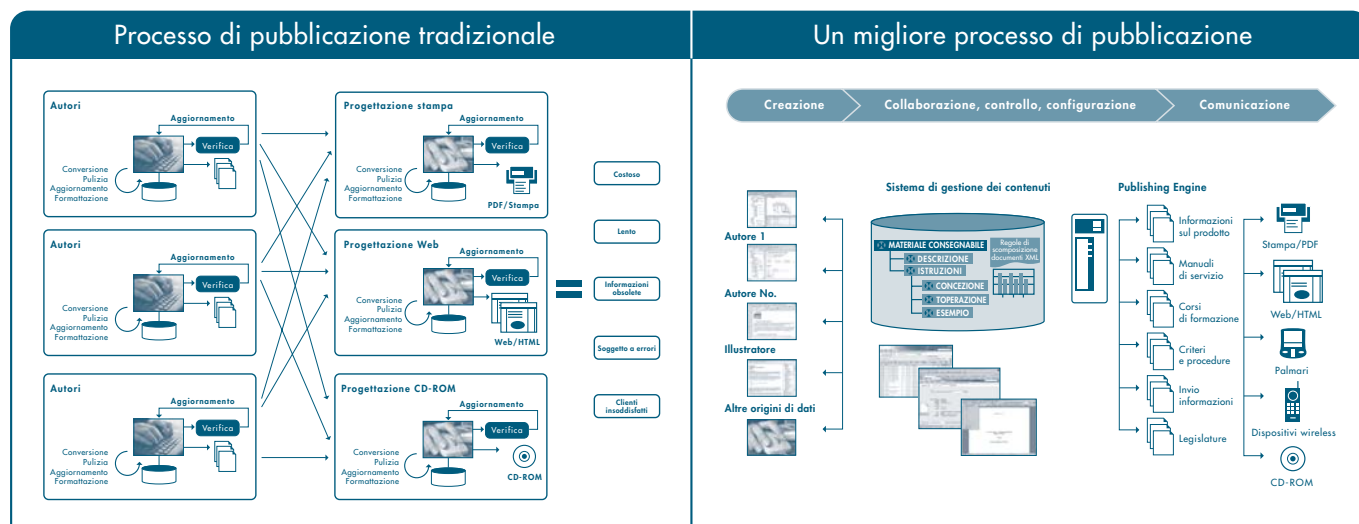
Processo di pubblicazione tradizionale

Autori
Aggiornamento
Verifica
Conversione
Pulizia
Aggiornamento
Formattazione

Autori
Aggiornamento
Verifica
Conversione
Pulizia
Aggiornamento
Formattazione

Autori
Aggiornamento
Verifica
Conversione
Pulizia
Aggiornamento
Formattazione

Progettazione stampa
Aggiornamento
Verifica
Conversione
Pulizia
Aggiornamento
Formattazione
PDF/Stampa

Progettazione Web
Aggiornamento
Verifica
Conversione
Pulizia
Aggiornamento
Formattazione
Web/HTML

Progettazione CD-ROM
Aggiornamento
Verifica
Conversione
Pulizia
Aggiornamento
Formattazione
CD-ROM

Costoso
Lento
Informazioni obsolete
Soggetto a errori
Clienti insoddisfatti

Un migliore processo di pubblicazione

Creazione
Collaborazione, controllo, configurazione
Comunicazione

Autore 1
Autore No.
Illustratore
Altre origini di dati

Sistema di gestione dei contenuti
MATERIALE CONSEGNABILE
DESCRIZIONE
ISTRUZIONI
CONCEZIONE
TOPERAZIONE
ESEMPIO
Regole di scomposizione documenti XML

Publishing Engine
Informazioni sul prodotto
Manuali di servizio
Corsi di formazione
Criteri e procedure
Invio informazioni
Legislature

Stampa/PDF
Web/HTML
Palmari
Dispositivi wireless
CD-ROM